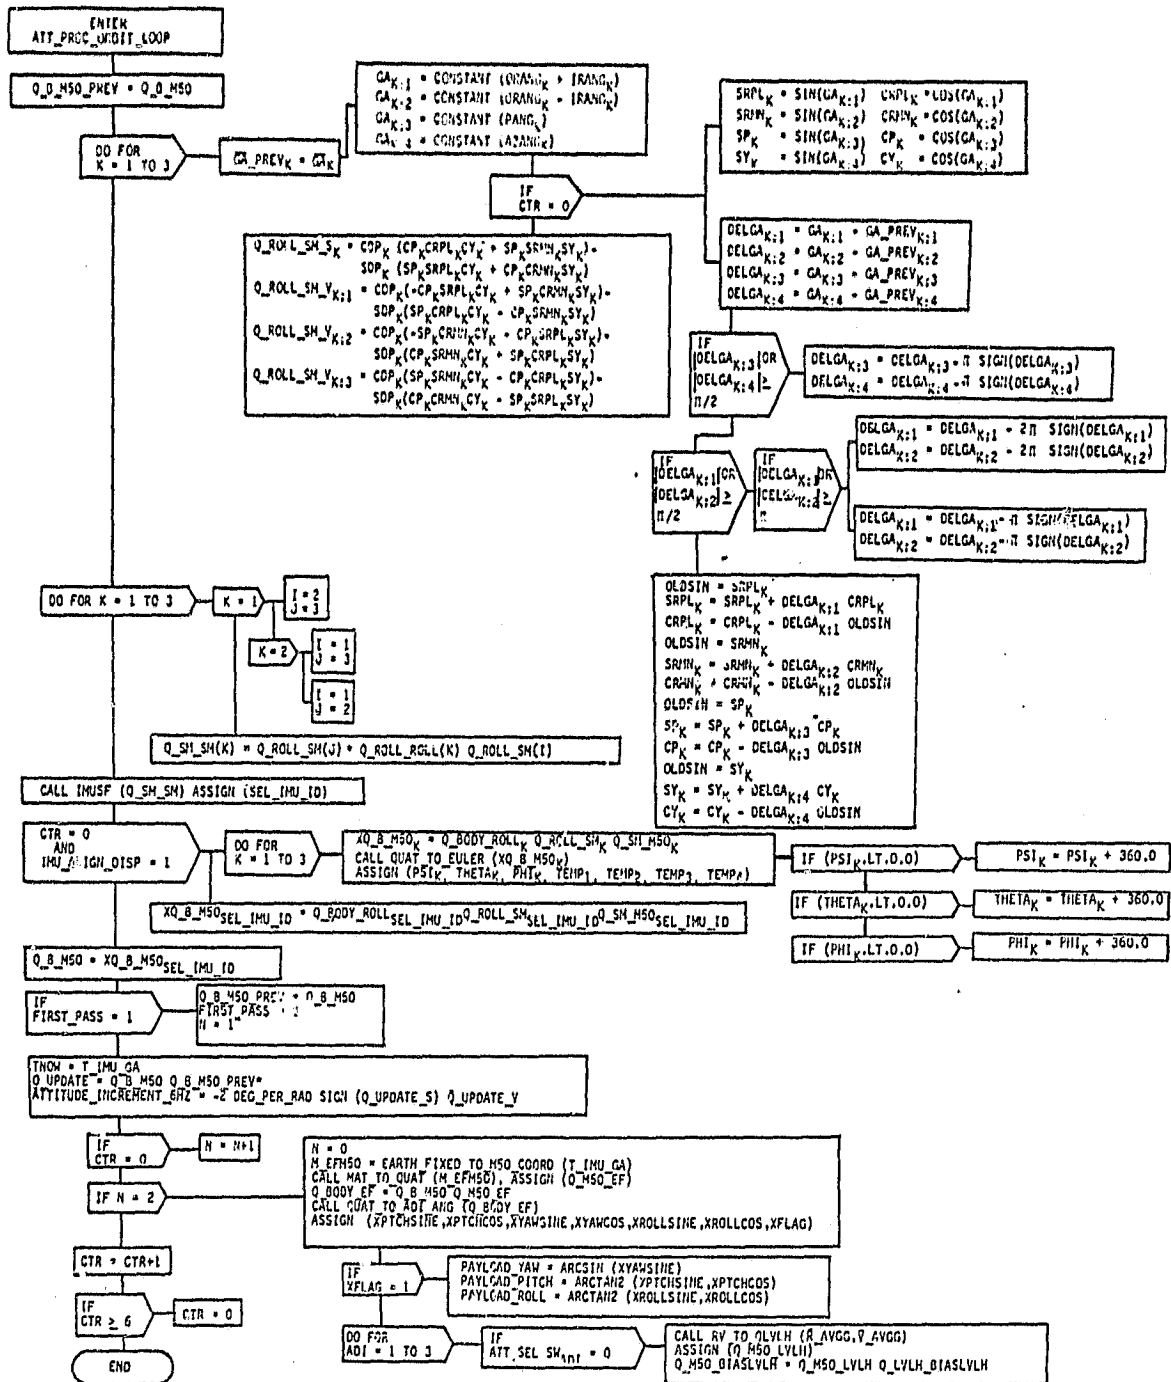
ENTER
ATT_PROC_ORBIT_LOOP

Q_0_M50_PREV = Q_0_M50

DO FOR
K = 1 TO 3

GA_PREV$_K$ = GA$_K$

GA$_{K:1}$ = CONSTANT (ORANG$_K$ + IRANG$_K$)
GA$_{K:2}$ = CONSTANT (ORANG$_K$ - IRANG$_K$)
GA$_{K:3}$ = CONSTANT (PANG$_K$)
GA$_{K:4}$ = CONSTANT (AZANG$_K$)

IF
CTR = 0

SRPL$_K$ = SIN(GA$_{K:1}$) CRPL$_K$ = COS(GA$_{K:1}$)
SRMN$_K$ = SIN(GA$_{K:2}$) CRMN$_K$ = COS(GA$_{K:2}$)
SP$_K$ = SIN(GA$_{K:3}$) CP$_K$ = COS(GA$_{K:3}$)
SY$_K$ = SIN(GA$_{K:4}$) CY$_K$ = COS(GA$_{K:4}$)

Q_ROLL_SM_S$_K$ = COP$_K$ (CP$_K$CRPL$_K$CY$_K$ + SP$_K$SRMN$_K$SY$_K$)-
SOP$_K$ (SP$_K$SRPL$_K$CY$_K$ + CP$_K$CRMN$_K$SY$_K$)
Q_ROLL_SM_V$_{K:1}$ = COP$_K$(-CP$_K$SRPL$_K$CY$_K$ + SP$_K$CRMN$_K$SY$_K$)-
SOP$_K$(SP$_K$CRPL$_K$CY$_K$ - CP$_K$SRMN$_K$SY$_K$)
Q_ROLL_SM_V$_{K:2}$ = COP$_K$(-SP$_K$CRMN$_K$CY$_K$ - CP$_K$SRPL$_K$SY$_K$)-
SOP$_K$(CP$_K$SRMN$_K$CY$_K$ + SP$_K$CRPL$_K$SY$_K$)
Q_ROLL_SM_V$_{K:3}$ = COP$_K$(SP$_K$SRMN$_K$CY$_K$ - CP$_K$CRPL$_K$SY$_K$)-
SOP$_K$(CP$_K$CRMN$_K$CY$_K$ - SP$_K$SRPL$_K$SY$_K$)

DELGA$_{K:1}$ = GA$_{K:1}$ - GA_PREV$_{K:1}$
DELGA$_{K:2}$ = GA$_{K:2}$ - GA_PREV$_{K:2}$
DELGA$_{K:3}$ = GA$_{K:3}$ - GA_PREV$_{K:3}$
DELGA$_{K:4}$ = GA$_{K:4}$ - GA_PREV$_{K:4}$

IF
|DELGA$_{K:3}$| OR
|DELGA$_{K:4}$| ≥
π/2

DELGA$_{K:3}$ = DELGA$_{K:3}$ - π SIGN(DELGA$_{K:3}$)
DELGA$_{K:4}$ = DELGA$_{K:4}$ - π SIGN(DELGA$_{K:4}$)

IF
|DELGA$_{K:1}$| OR
|DELGA$_{K:2}$| ≥
π/2

IF
|DELGA$_{K:1}$| OR
|DELGA$_{K:2}$| ≥
π

DELGA$_{K:1}$ = DELGA$_{K:1}$ - 2π SIGN(DELGA$_{K:1}$)
DELGA$_{K:2}$ = DELGA$_{K:2}$ - 2π SIGN(DELGA$_{K:2}$)

DELGA$_{K:1}$ = DELGA$_{K:1}$ - π SIGN(DELGA$_{K:1}$)
DELGA$_{K:2}$ = DELGA$_{K:2}$ - π SIGN(DELGA$_{K:2}$)

OLDSIN = SRPL$_K$
SRPL$_K$ = SRPL$_K$ + DELGA$_{K:1}$ CRPL$_K$
CRPL$_K$ = CRPL$_K$ - DELGA$_{K:1}$ OLDSIN
OLDSIN = SRMN$_K$
SRMN$_K$ = SRMN$_K$ + DELGA$_{K:2}$ CRMN$_K$
CRMN$_K$ = CRMN$_K$ - DELGA$_{K:2}$ OLDSIN
OLDSIN = SP$_K$
SP$_K$ = SP$_K$ + DELGA$_{K:3}$ CP$_K$
CP$_K$ = CP$_K$ - DELGA$_{K:3}$ OLDSIN
OLDSIN = SY$_K$
SY$_K$ = SY$_K$ + DELGA$_{K:4}$ CY$_K$
CY$_K$ = CY$_K$ - DELGA$_{K:4}$ OLDSIN

DO FOR K = 1 TO 3

K = 1
I = 2
J = 3

K = 2
I = 1
J = 3

I = 1
J = 2

Q_SM_SM(K) = Q_ROLL_SM(J) * Q_ROLL_ROLL(K) Q_ROLL_SM(I)

CALL IMUSF (Q_SM_SM) ASSIGN (SEL_IMU_ID)

CTR = 0
AND
IMU_ALIGN_DISP = 1

DO FOR
K = 1 TO 3

XQ_B_M50$_K$ = Q_BODY_ROLL$_K$ Q_ROLL_SM$_K$ Q_SM_M50$_K$
CALL QUAT_TO_EULER (XQ_B_M50$_K$)
ASSIGN (PSI$_K$, THETA$_K$, PHI$_K$, TEMP$_1$, TEMP$_2$, TEMP$_3$, TEMP$_4$)

IF (PSI$_K$.LT.0.0)
PSI$_K$ = PSI$_K$ + 360.0

IF (THETA$_K$.LT.0.0)
THETA$_K$ = THETA$_K$ + 360.0

IF (PHI$_K$.LT.0.0)
PHI$_K$ = PHI$_K$ + 360.0

XQ_B_M50$_{SEL\_IMU\_ID}$ = Q_BODY_ROLL$_{SEL\_IMU\_ID}$Q_ROLL_SM$_{SEL\_IMU\_ID}$Q_SM_M50$_{SEL\_IMU\_ID}$

Q_B_M50 = XQ_B_M50$_{SEL\_IMU\_ID}$

IF
FIRST_PASS = 1

Q_B_M50_PREV = Q_B_M50
FIRST_PASS = 2
N = 1

TNOW = T_IMU_GA
Q_UPDATE = Q_B_M50 Q_B_M50_PREV*
ATTITUDE_INCREMENT_6HZ = -2 DEG_PER_RAD SIGN (Q_UPDATE_S) Q_UPDATE_V

IF
CTR = 0

N = N+1

IF N = 2

N = 0
M_EFM50 = EARTH_FIXED_TO_M50_COORD (T_IMU_GA)
CALL MAT_TO_QUAT (M_EFM50), ASSIGN (Q_M50_EF)
Q_BODY_EF = Q_B_M50 Q_M50_EF
CALL QUAT_TO_ADI_ANG (Q_BODY_EF)
ASSIGN (XPTCHSINE,XPTCHCOS,XYAWSINE,XYAWCOS,XROLLSINE,XROLLCOS,XFLAG)

CTR = CTR+1

IF
XFLAG = 1

PAYLOAD_YAW = ARCSIN (XYAWSINE)
PAYLOAD_PITCH = ARCTAN2 (XPTCHSINE,XPTCHCOS)
PAYLOAD_ROLL = ARCTAN2 (XROLLSINE,XROLLCOS)

IF
CTR ≥ 6

CTR = 0

END

DO FOR
ADI = 1 TO 3

IF
ATT_SEL_SW$_{ADI}$ = 0

CALL RV_TO_QLVLH (R_AVGG,V_AVGG)
ASSIGN (Q_M50_LVLH)
Q_M50_BIASLVLH = Q_M50_LVLH Q_LVLH_BIASLVLH